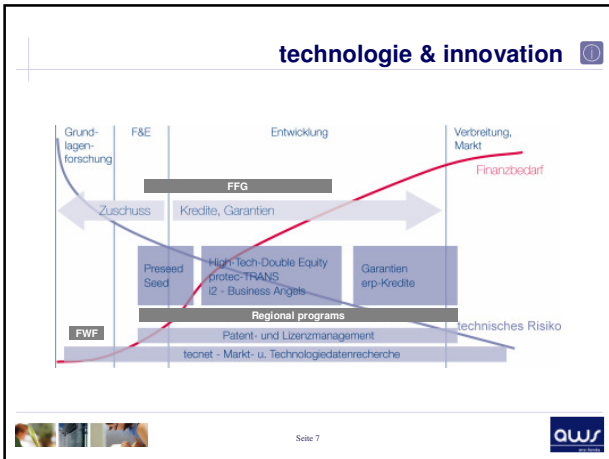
technologie & innovation

Grundlagenforschung

F&E

Entwicklung

Verbreitung, Markt

FFG

Finanzbedarf

Zuschuss

Kredite, Garantien

Preseed Seed

High-Tech-Double Equity
protec-TRANS
i2 - Business Angels

Garantien
erp-Kredite

Regional programs

FWF

Patent- und Lizenzmanagement

technisches Risiko

tecnet - Markt- u. Technologiedatenrecherche

Seite 7

aws